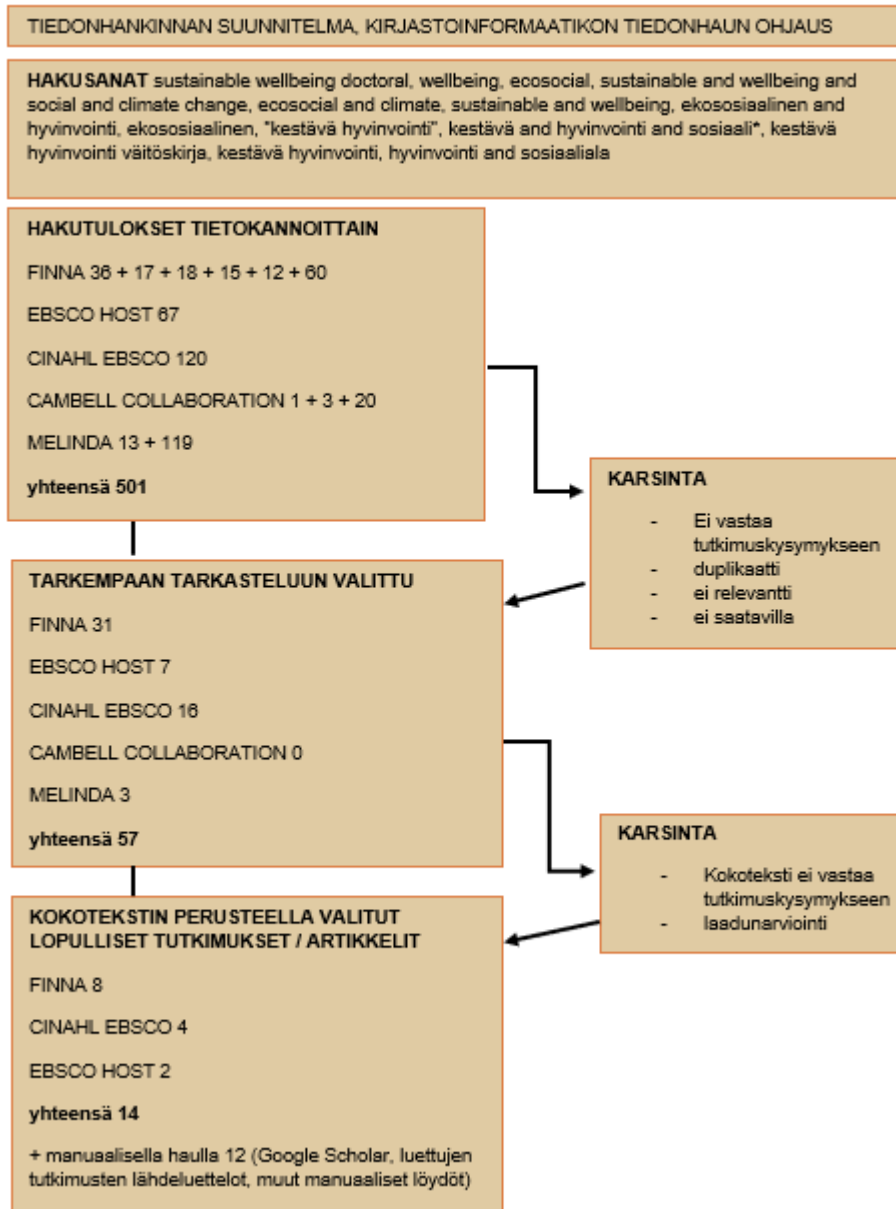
TIEDONHANKINNAN SUUNNITELMA, KIRJASTOINFORMAATIKON TIEDONHAUN OHJAUS

HAKUSANAT sustainable wellbeing doctoral, wellbeing, ecosocial, sustainable and wellbeing and social and climate change, ecosocial and climate, sustainable and wellbeing, ekososiaalinen and hyvinvointi, ekososiaalinen, "kestävä hyvinvointi", kestävä and hyvinvointi and sosiaali*, kestävä hyvinvointi väitöskirja, kestävä hyvinvointi, hyvinvointi and sosiaaliala

HAKUTULOKSET TIETOKANNOITTAIN

FINNA 36 + 17 + 18 + 15 + 12 + 60

EBSCO HOST 67

CINAHL EBSCO 120

CAMBELL COLLABORATION 1 + 3 + 20

MELINDA 13 + 119

yhteensä 501

KARSINTA

- Ei vastaa tutkimuskysymykseen
- duplikaatti
- ei relevantti
- ei saatavilla

TARKEMPAAN TARKASTELUUN VALITTU

FINNA 31

EBSCO HOST 7

CINAHL EBSCO 16

CAMBELL COLLABORATION 0

MELINDA 3

yhteensä 57

KARSINTA

- Kokoteksti ei vastaa tutkimuskysymykseen
- laadunarviointi

KOKOTEKSTIN PERUSTEELLA VALITUT LOPULLISET TUTKIMUKSET / ARTIKKELIT

FINNA 8

CINAHL EBSCO 4

EBSCO HOST 2

yhteensä 14

+ manuaalisella haulla 12 (Google Scholar, luettujen tutkimusten lähdeluettelot, muut manuaaliset löydöt)